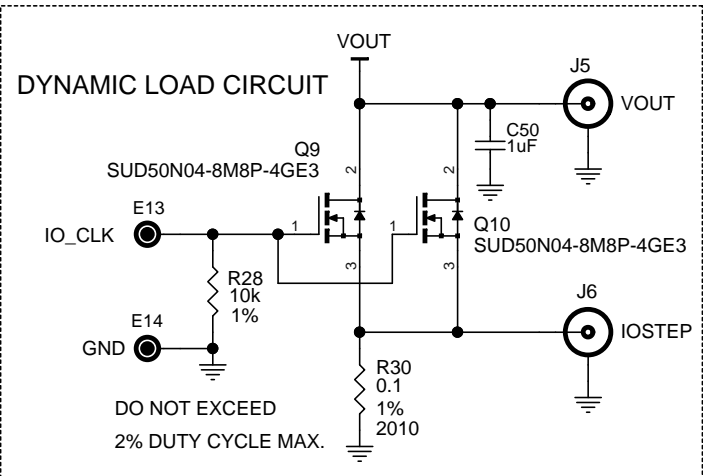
VOUT

DYNAMIC LOAD CIRCUIT

J5

VOUT

C50
1uF

Q9
SUD50N04-8M8P-4GE3

2

2

E13

IO_CLK

1

1

Q10
SUD50N04-8M8P-4GE3

3

3

R28
10k
1%

J6

E14

IOSTEP

GND

R30
0.1
1%
2010

DO NOT EXCEED

2% DUTY CYCLE MAX.